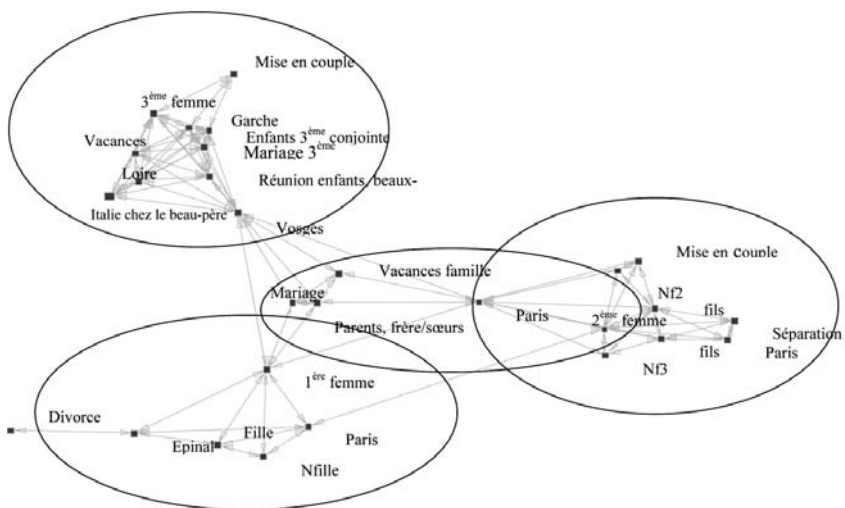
Mise en couple

$3^{ème}$ femme

Garche

Enfants $3^{ème}$ conjointe

Mariage $3^{ème}$

Vacances

Loire

Réunion enfants beaux-

Italie chez le beau-père

Vosges

Mise en couple

Vacances famille

Nf2

Mariage

Paris

$2^{ème}$ femme

fils

Parents, frère/sœurs

Séparation

fils

Paris

Nf3

$1^{ère}$ femme

Divorce

Fille

Paris

Epinal

Nfille